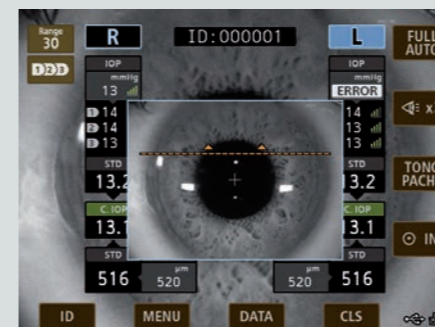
Range 30

D2D

R

ID:000001

L

FULL AUTO

IOP mmHg 13

1 14
2 14
3 13

STD 13.2

C.IOP 13.1

STD 516

μm 520

IOP mmHg 13

ERROR

14
14
13

STD 13.2

C.IOP 13.1

μm 520

STD 516

x

TONO PACH

IN

ID

MENU

DATA

CLS